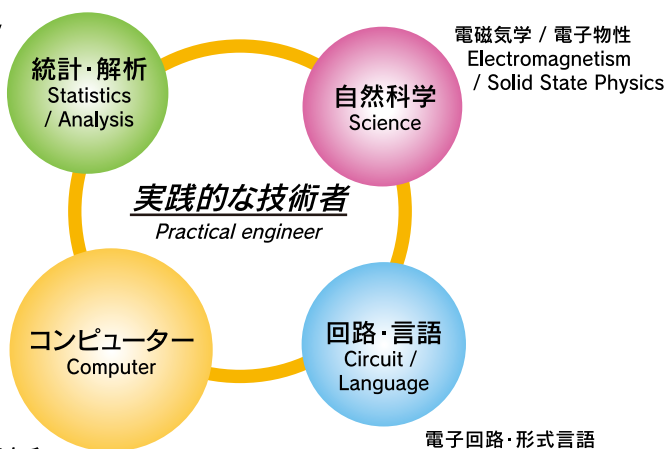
統計・解析
Statistics / Analysis

自然科学
Science

電磁気学 / 電子物性
Electromagnetism / Solid State Physics

実践的な技術者
Practical engineer

コンピューター
Computer

回路・言語
Circuit / Language

電子回路・形式言語